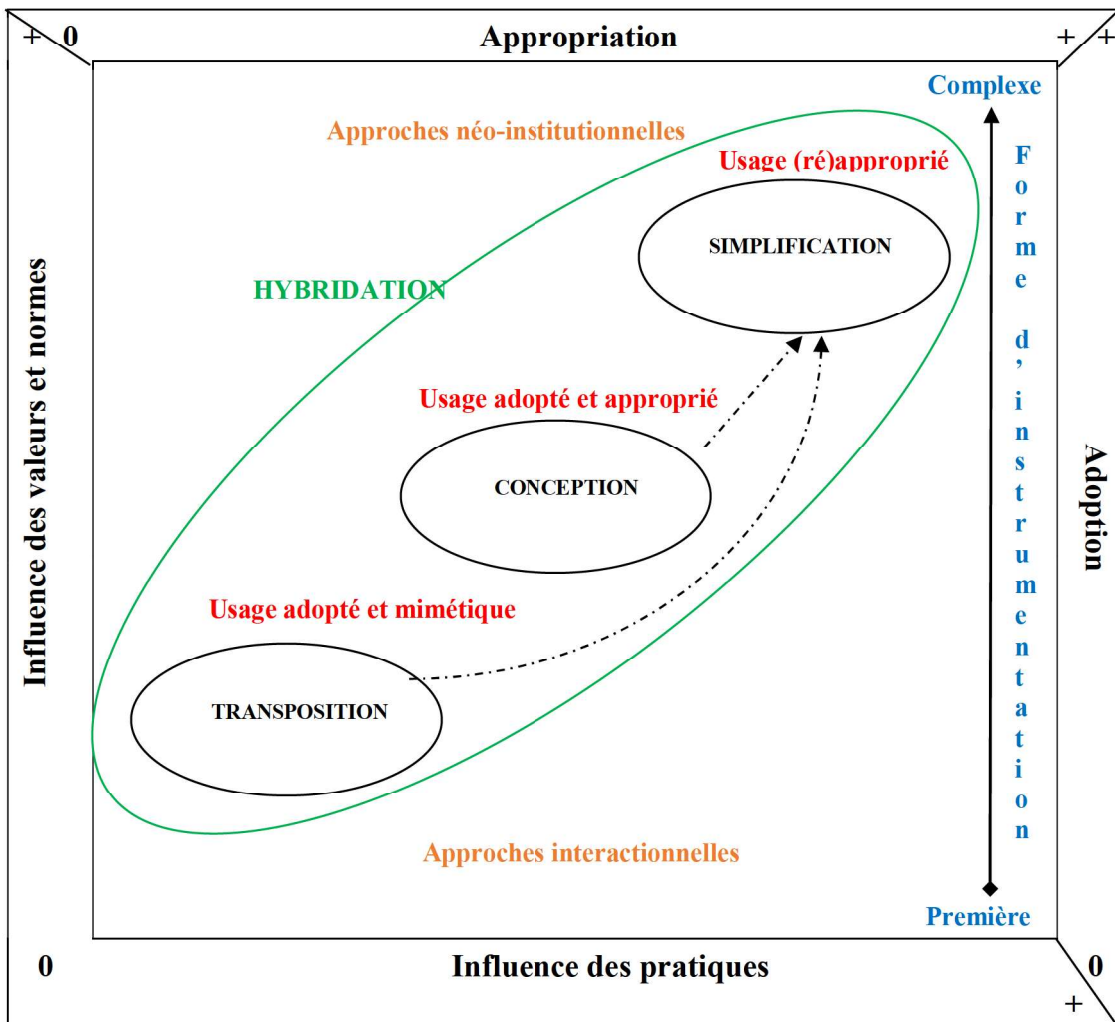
+ 0

Appropriation

+ +

Complexe

Approches néo-institutionnelles

Usage (ré)approprié

SIMPLIFICATION

HYBRIDATION

Forme d'instrumentation

Influence des valeurs et normes

Adoption

Usage adopté et approprié

CONCEPTION

Usage adopté et mimétique

TRANSPOSITION

Approches interactionnelles

Première

0

Influence des pratiques

0

+